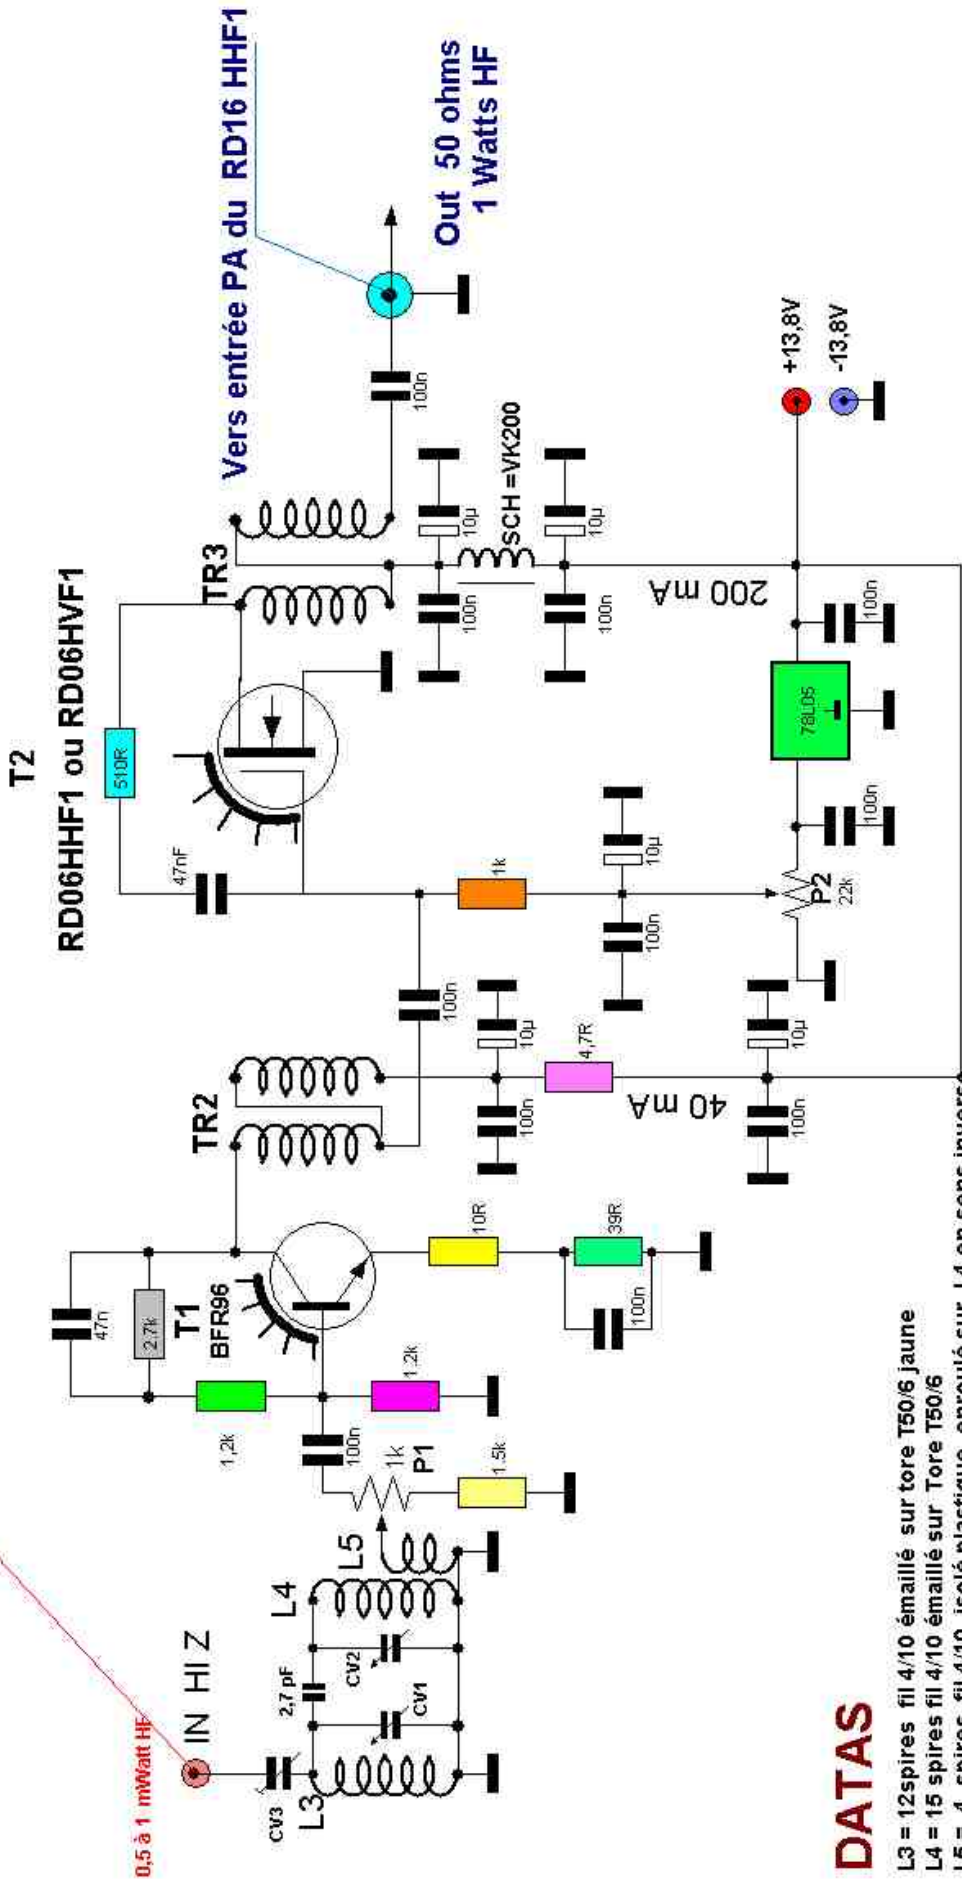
Vers entrée PA du RD16 HHF1

Out 50 ohms
1 Watts HF

T2
RD06HHF1 ou RD06HVF1

TR3

510R

47nF

100n

10µ

SCH =VK200

100n

10µ

100n

200 mA

+13,8V

-13,8V

100n

78L05

100n

1k

10µ

100n

P2
22k

100n

10µ

4,7R

100n

10µ

40 mA

100n

TR2

10R

39R

100n

47n

2,7k

T1
BFR96

1,2k

1,2k

100n

1k
P1

1,5k

L5

L4

L3

CV2

CV1

2,7 pF

CV3

IN HI Z

0,5 à 1 mWatt HF

DATAS

L3 = 12spires fil 4/10 émaillé sur tore T50/6 jaune
L4 = 15 spires fil 4/10 émaillé sur Tore T50/6
L5 = 4 spires fil 4/10 isolé plastique enroulé sur L4 en sens invers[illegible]